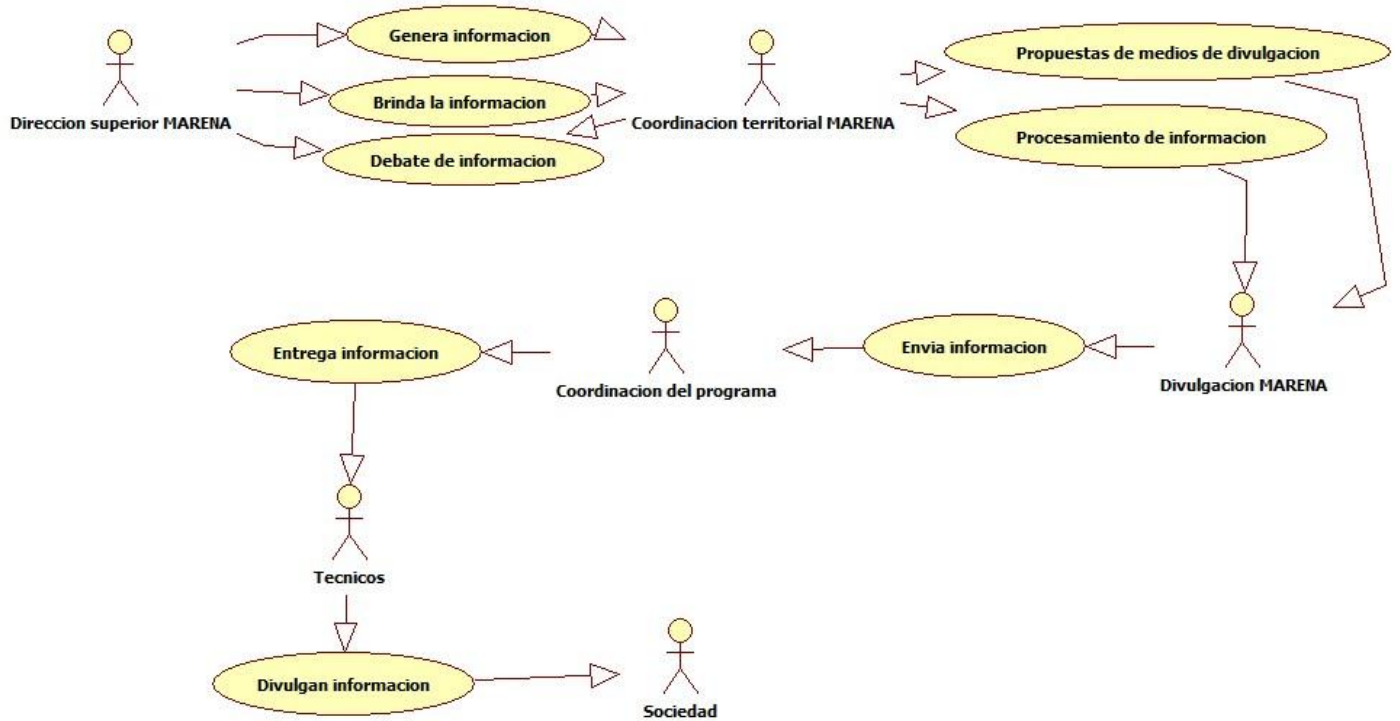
Direccion superior MARENA

Genera informacion

Brinda la informacion

Debate de informacion

Coordinacion territorial MARENA

Propuestas de medios de divulgacion

Procesamiento de informacion

Divulgacion MARENA

Envia informacion

Coordinacion del programa

Entrega informacion

Tecnicos

Divulgan informacion

Sociedad